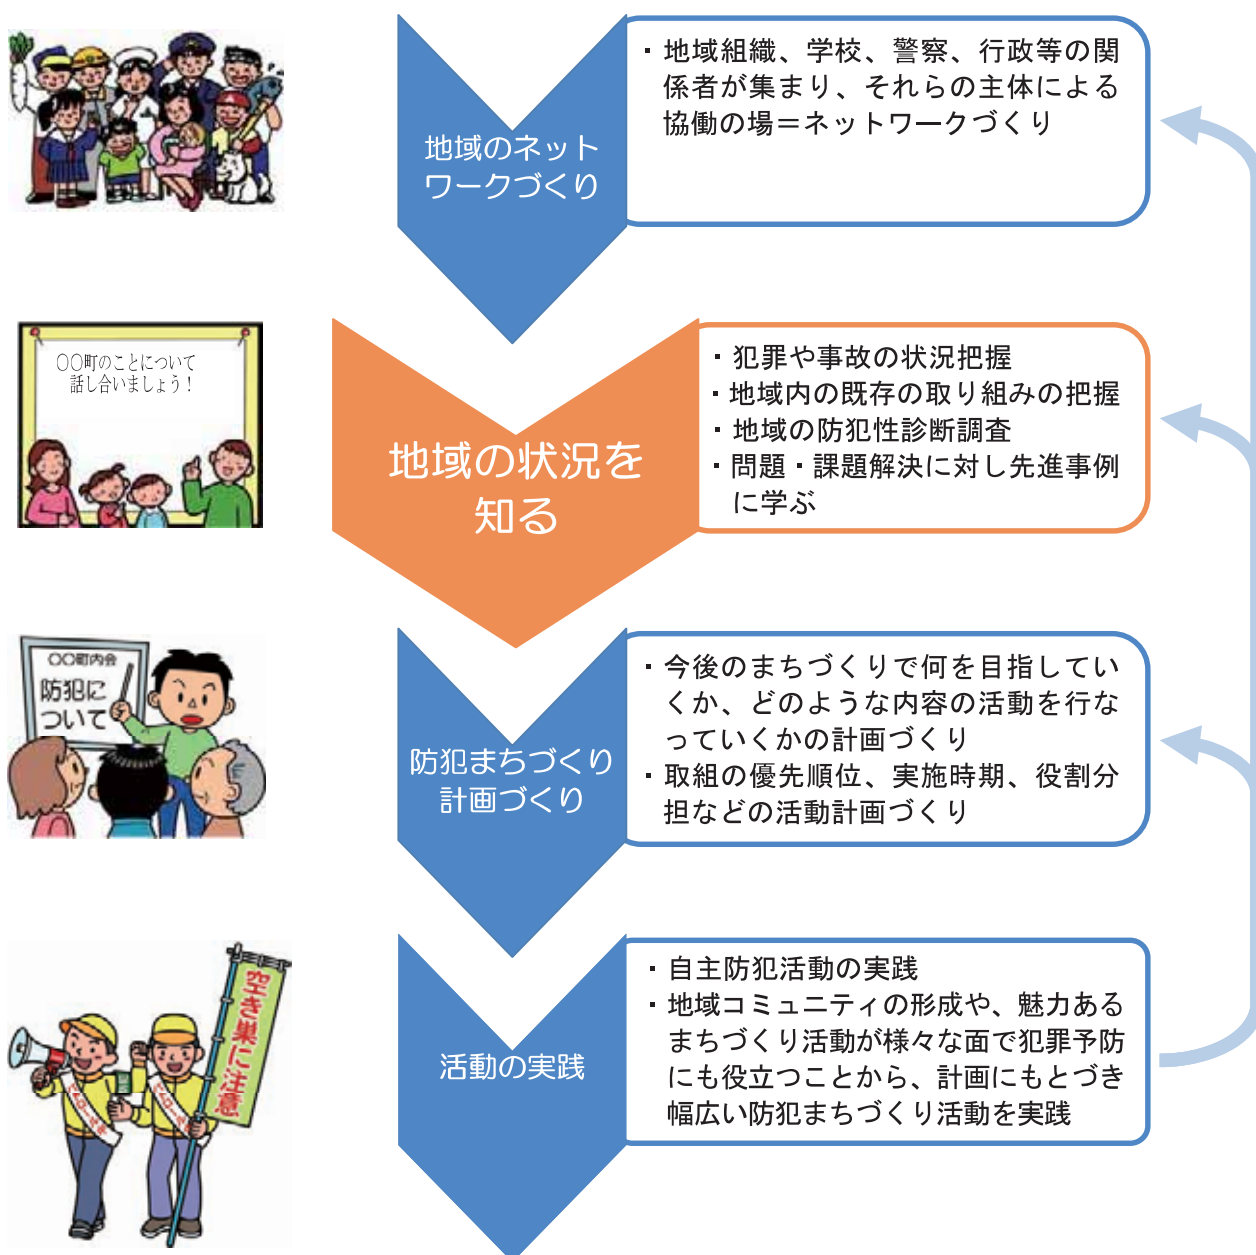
地域のネットワークづくり

・地域組織、学校、警察、行政等の関係者が集まり、それらの主体による協働の場＝ネットワークづくり

〇〇町のことについて話し合いましょう！

地域の状況を知る

・犯罪や事故の状況把握
・地域内の既存の取り組みの把握
・地域の防犯性診断調査
・問題・課題解決に対し先進事例に学ぶ

〇〇町内会
防犯について

防犯まちづくり計画づくり

・今後のまちづくりで何を目指していくか、どのような内容の活動を行なっていくかの計画づくり
・取組の優先順位、実施時期、役割分担などの活動計画づくり

空き巣に注意

活動の実践

・自主防犯活動の実践
・地域コミュニティの形成や、魅力あるまちづくり活動が様々な面で犯罪予防にも役立つことから、計画にもとづき幅広い防犯まちづくり活動を実践